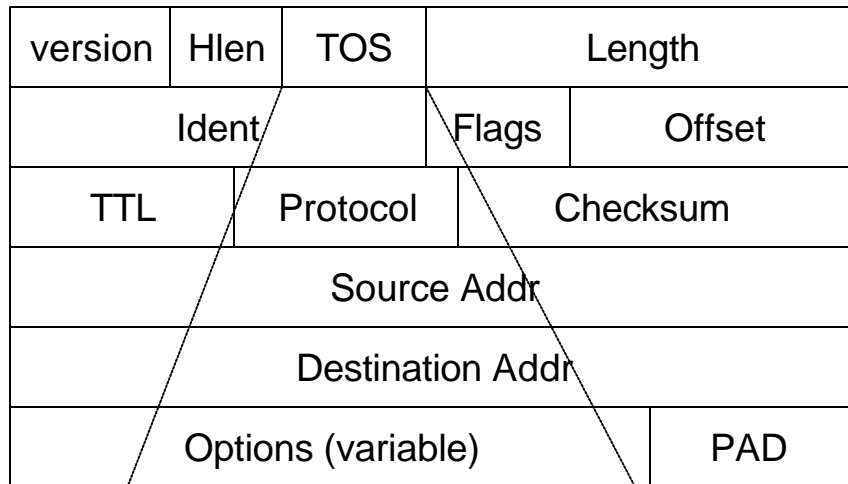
| version | Hlen | TOS | Length |
|---|---|---|---|

| Ident | Flags | Offset |
|---|---|---|

| TTL | Protocol | Checksum |
|---|---|---|

Source Addr

Destination Addr

| Options (variable) | PAD |
|---|---|